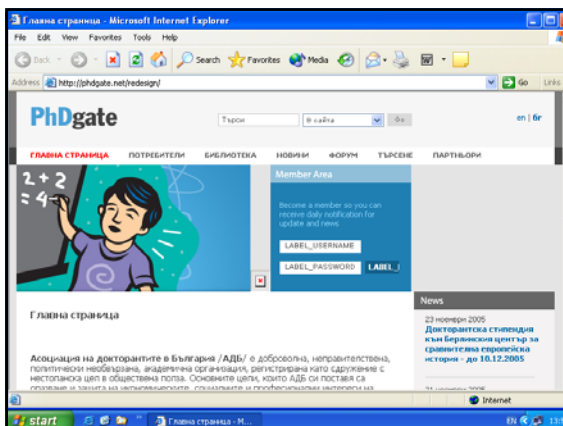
Главна страница - Microsoft Internet Explorer

File Edit View Favorites Tools Help

Back Search Favorites Media

Address http://phdgate.net/redesign/ Go Links

PhDgate

Търси в сайта Go

en | бг

ГЛАВНА СТРАНИЦА ПОТРЕБИТЕЛИ БИБЛИОТЕКА НОВИНИ ФОРУМ ТЪРСЕНЕ ПАРТНЬОРИ

2 + 2 = 4

Member Area

Become a member so you can receive daily notification for update and news

LABEL_USERNAME

LABEL_PASSWORD LABEL_

News

23 ноември 2005

Докторантска стипендия към Берлинския център за сравнителна европейска история - до 10.12.2005

Главна страница

Асоциация на докторантите в България /АДБ/ е доброволна, неправителствена, политически необвързана, академична организация, регистрирана като сдружение с нестопанска цел в обществена полза. Основните цели, които АДБ си поставя са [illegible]

21 ноември 2005

Internet

start Главна страница - M... EN 13: